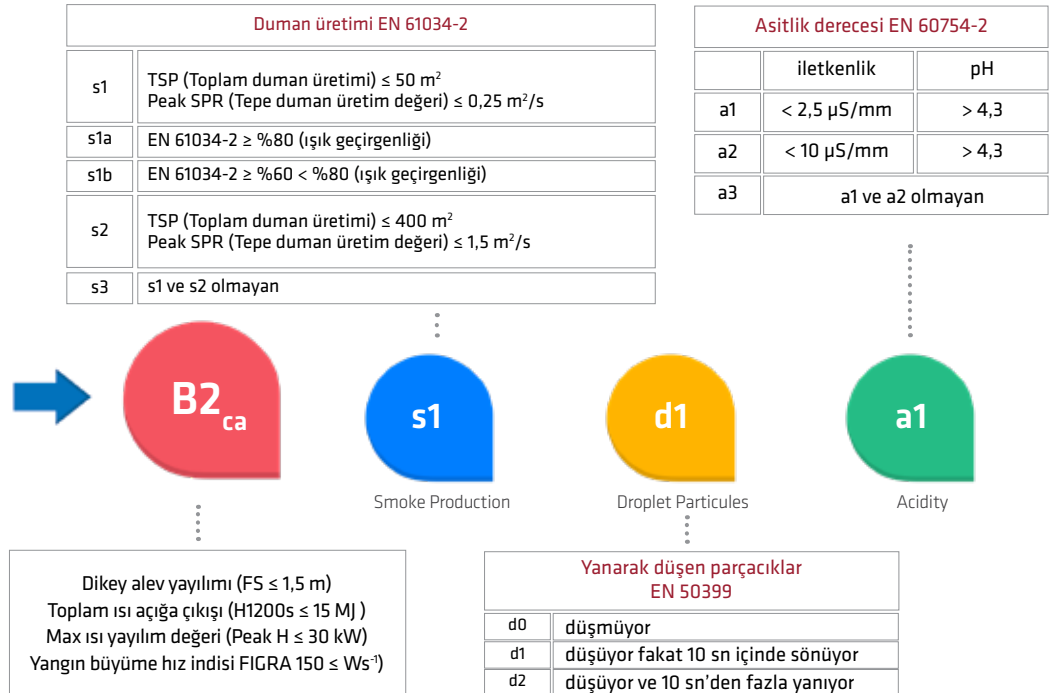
Duman üretimi EN 61034-2

| s1 | TSP (Toplam duman üretimi) ≤ 50 $m^2$ Peak SPR (Tepe duman üretim değeri) ≤ 0,25 $m^2/s$ |
|---|---|
| s1a | EN 61034-2 ≥ %80 (ışık geçirgenliği) |
| s1b | EN 61034-2 ≥ %60 < %80 (ışık geçirgenliği) |
| s2 | TSP (Toplam duman üretimi) ≤ 400 $m^2$ Peak SPR (Tepe duman üretim değeri) ≤ 1,5 $m^2/s$ |
| s3 | s1 ve s2 olmayan |

Asitlik derecesi EN 60754-2

| | iletkenlik | pH |
|---|---|---|
| a1 | < 2,5 µS/mm | > 4,3 |
| a2 | < 10 µS/mm | > 4,3 |
| a3 | a1 ve a2 olmayan | |

$B2_{ca}$

s1
Smoke Production

d1
Droplet Particules

a1
Acidity

Dikey alev yayılımı (FS ≤ 1,5 m)
Toplam ısı açığa çıkışı (H1200s ≤ 15 MJ )
Max ısı yayılım değeri (Peak H ≤ 30 kW)
Yangın büyüme hız indisi FIGRA 150 ≤ $Ws^{-1}$)

Yanarak düşen parçacıklar
EN 50399

| d0 | düşmüyor |
|---|---|
| d1 | düşüyor fakat 10 sn içinde sönüyor |
| d2 | düşüyor ve 10 sn'den fazla yanıyor |